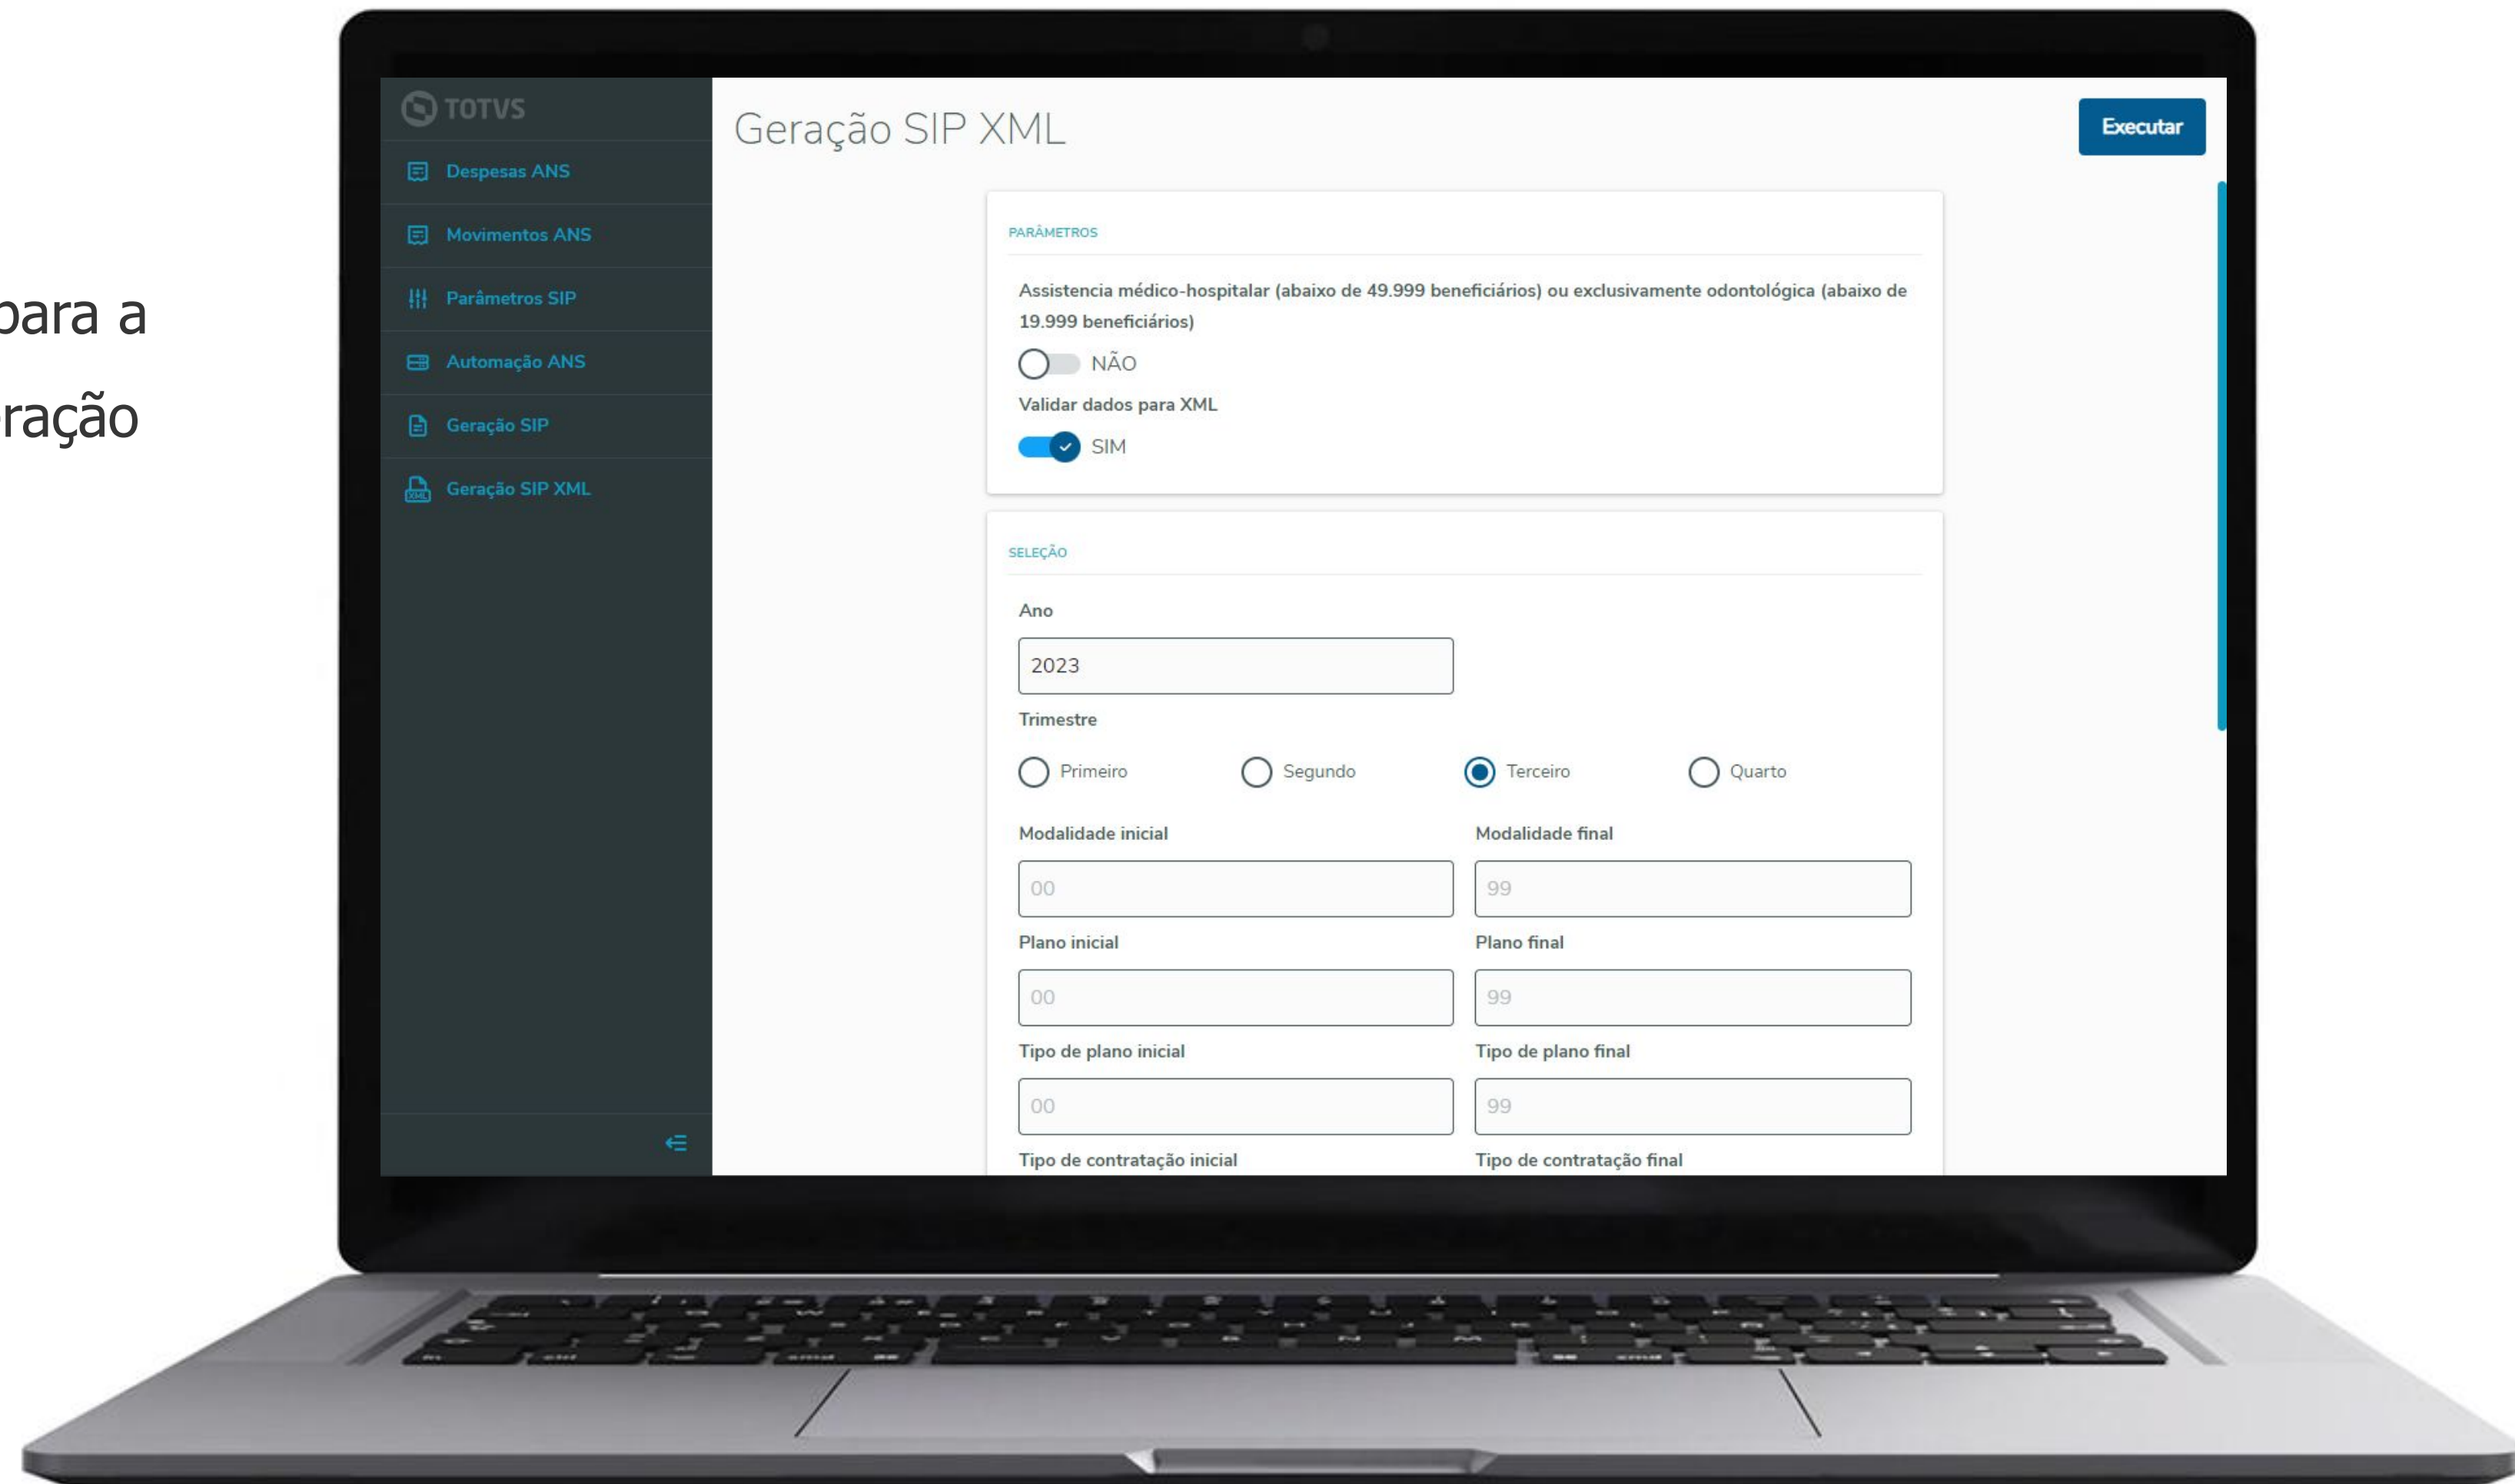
para a
ração

TOTVS
Despesas ANS
Movimentos ANS
Parâmetros SIP
Automação ANS
Geração SIP
Geração SIP XML

Geração SIP XML

Executar

PARÂMETROS

Assistencia médico-hospitalar (abaixo de 49.999 beneficiários) ou exclusivamente odontológica (abaixo de 19.999 beneficiários)

NÃO

Validar dados para XML

SIM

SELEÇÃO

Ano

2023

Trimestre

Primeiro Segundo Terceiro Quarto

Modalidade inicial

00

Modalidade final

99

Plano inicial

00

Plano final

99

Tipo de plano inicial

00

Tipo de plano final

99

Tipo de contratação inicial

Tipo de contratação final